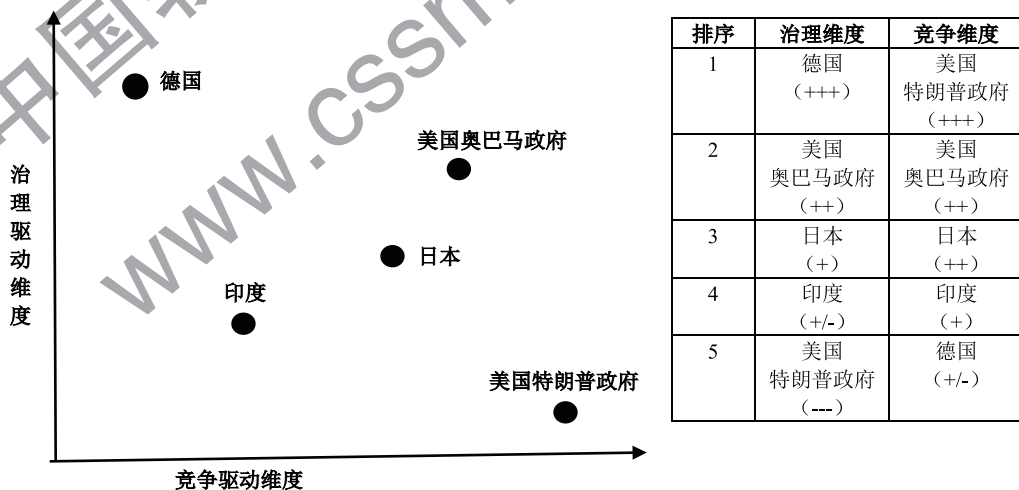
中国社 www.cssn.

德国

美国奥巴马政府

治理驱动维度

日本

印度

美国特朗普政府

竞争驱动维度

| 排序 | 治理维度 | 竞争维度 |
|---|---|---|
| 1 | 德国 （+++） | 美国 特朗普政府 （+++） |
| 2 | 美国 奥巴马政府 （++） | 美国 奥巴马政府 （++） |
| 3 | 日本 （+） | 日本 （++） |
| 4 | 印度 （+/-） | 印度 （+） |
| 5 | 美国 特朗普政府 （---） | 德国 （+/-） |